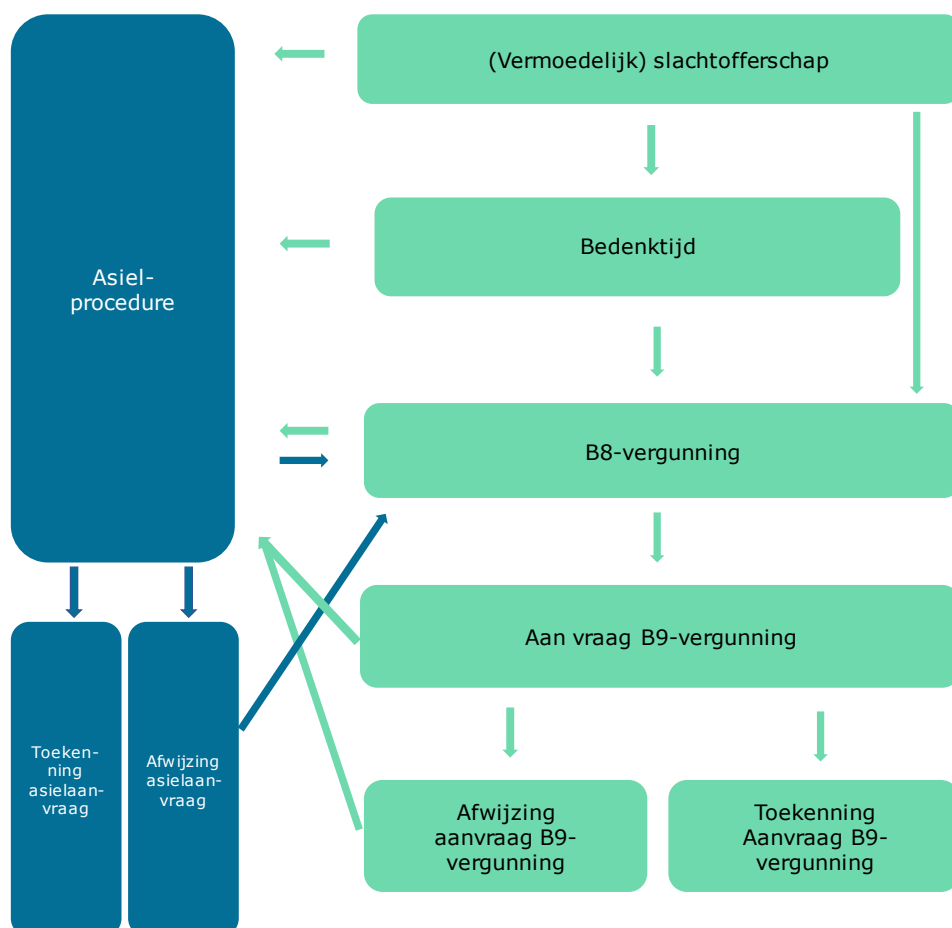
Asiel-
procedure

(Vermoedelijk) slachtofferschap

Bedenktijd

B8-vergunning

Aan vraag B9-vergunning

Toeken-
ning
asielaan-
vraag

Afwijzing
asielaan-
vraag

Afwijzing
aanvraag B9-
vergunning

Toekenning
Aanvraag B9-
vergunning